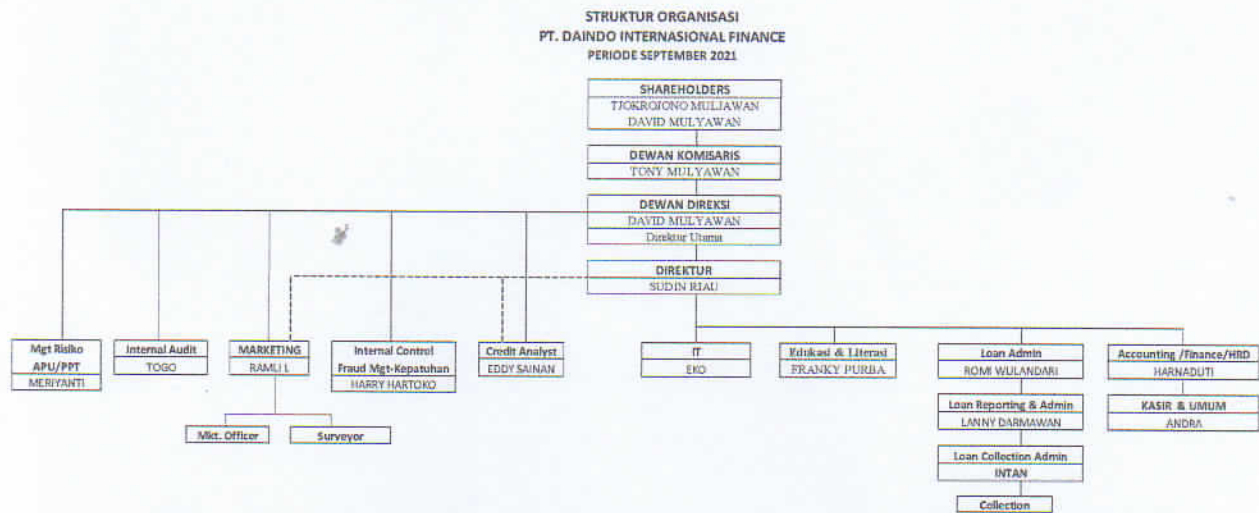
STRUKTUR ORGANISASI
PT. DAINDO INTERNASIONAL FINANCE
PERIODE SEPTEMBER 2021

SHAREHOLDERS
TJOKROJONO MULIAWAN
DAVID MULYAWAN

DEWAN KOMISARIS
TONY MULYAWAN

DEWAN DIREKSI
DAVID MULYAWAN
Direktur Utama

DIREKTUR
SUDIN RIAU

Mgt Risiko APU/PPT
MERIYANTI

Internal Audit
TOGO

MARKETING
RAMLI L

Mkt. Officer

Surveyor

Internal Control Fraud Mgt-Kepatuhan
HARRY HARTOKO

Credit Analyst
EDDY SAINAN

IT
EKO

Edukasi & Literasi
FRANKY PURBA

Loan Admin
ROMI WULANDARI

Loan Reporting & Admin
LANNY DARMAWAN

Loan Collection Admin
INTAN

Collection

Accounting /Finance/HRD
HARNADUTI

KASIR & UMUM
ANDRA